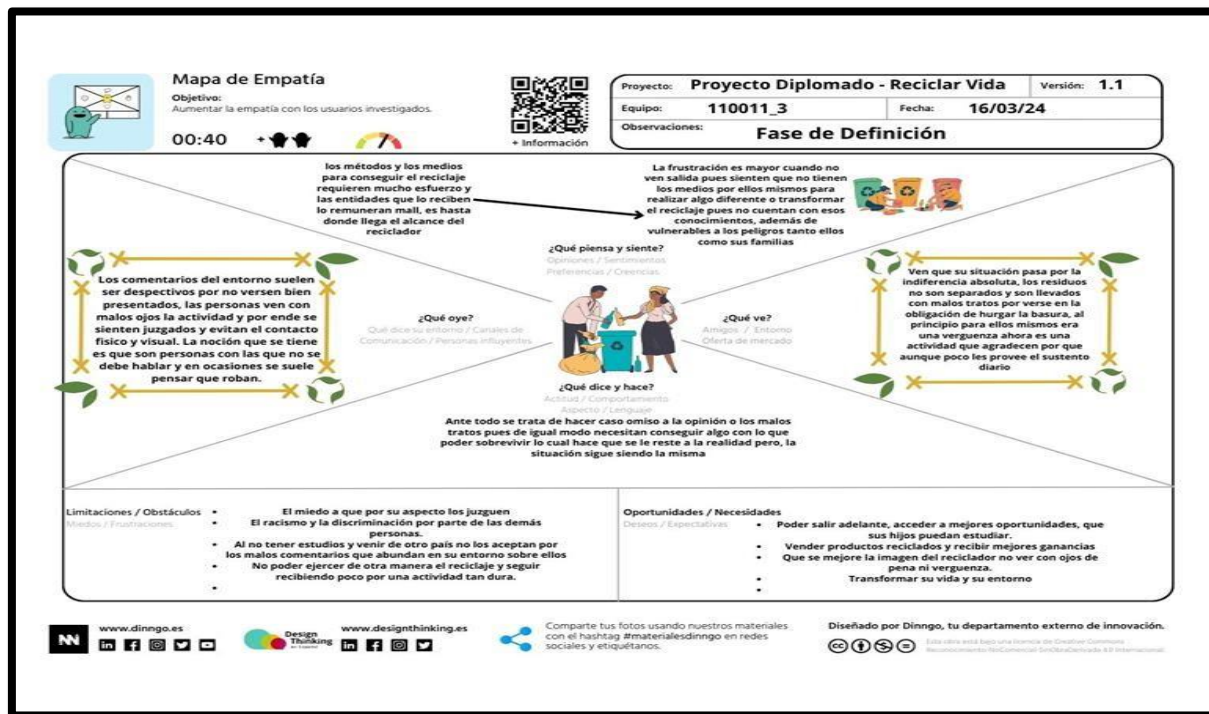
Mapa de Empatía
Objetivo:
Aumentar la empatía con los usuarios investigados.

00:40

+ Información

| Proyecto: | Proyecto Diplomado - Reciclar Vida | Versión: | 1.1 |
|---|---|---|---|
| Equipo: | 110011_3 | Fecha: | 16/03/24 |
| Observaciones: | Fase de Definición | | |

los métodos y los medios para conseguir el reciclaje requieren mucho esfuerzo y las entidades que lo reciben lo remuneran mall, es hasta donde llega el alcance del reciclador

La frustración es mayor cuando no ven salida pues sienten que no tienen los medios por ellos mismos para realizar algo diferente o transformar el reciclaje pues no cuentan con esos conocimientos, además de vulnerables a los peligros tanto ellos como sus familias

¿Qué piensa y siente?
Opiniones / Sentimientos
Preferencias / Creencias

Los comentarios del entorno suelen ser despectivos por no versen bien presentados, las personas ven con malos ojos la actividad y por ende se sienten juzgados y evitan el contacto físico y visual. La noción que se tiene es que son personas con las que no se debe hablar y en ocasiones se suele pensar que roban.

¿Qué oye?
Qué dice su entorno / Canales de Comunicación / Personas influyentes

¿Qué ve?
Amigos / Entorno
Oferta de mercado

Ven que su situación pasa por la indiferencia absoluta, los residuos no son separados y son llevados con malos tratos por verse en la obligación de hurgar la basura, al principio para ellos mismos era una verguenza ahora es una actividad que agradecen por que aunque poco les provee el sustento diario

¿Qué dice y hace?
Actitud / Comportamiento
Aspecto / Lenguaje

Ante todo se trata de hacer caso omiso a la opinión o los malos tratos pues de igual modo necesitan conseguir algo con lo que poder sobrevivir lo cual hace que se le reste a la realidad pero, la situación sigue siendo la misma

Limitaciones / Obstáculos
Miedos / Frustraciones
• El miedo a que por su aspecto los juzguen
• El racismo y la discriminación por parte de las demás personas.
• Al no tener estudios y venir de otro país no los aceptan por los malos comentarios que abundan en su entorno sobre ellos
• No poder ejercer de otra manera el reciclaje y seguir recibiendo poco por una actividad tan dura.
•

Oportunidades / Necesidades
Deseos / Expectativas
• Poder salir adelante, acceder a mejores oportunidades, que sus hijos puedan estudiar.
• Vender productos reciclados y recibir mejores ganancias
• Que se mejore la imagen del reciclador no ver con ojos de pena ni verguenza.
• Transformar su vida y su entorno
•

www.dinngo.es
Design Thinking en Español
www.designthinking.es
Comparte tus fotos usando nuestros materiales con el hashtag #materialesdinngo en redes sociales y etiquétanos.
Diseñado por Dinngo, tu departamento externo de innovación.
Esta obra está bajo una licencia de Creative Commons Reconocimiento-NoComercial-SinObraDerivada 4.0 Internacional.